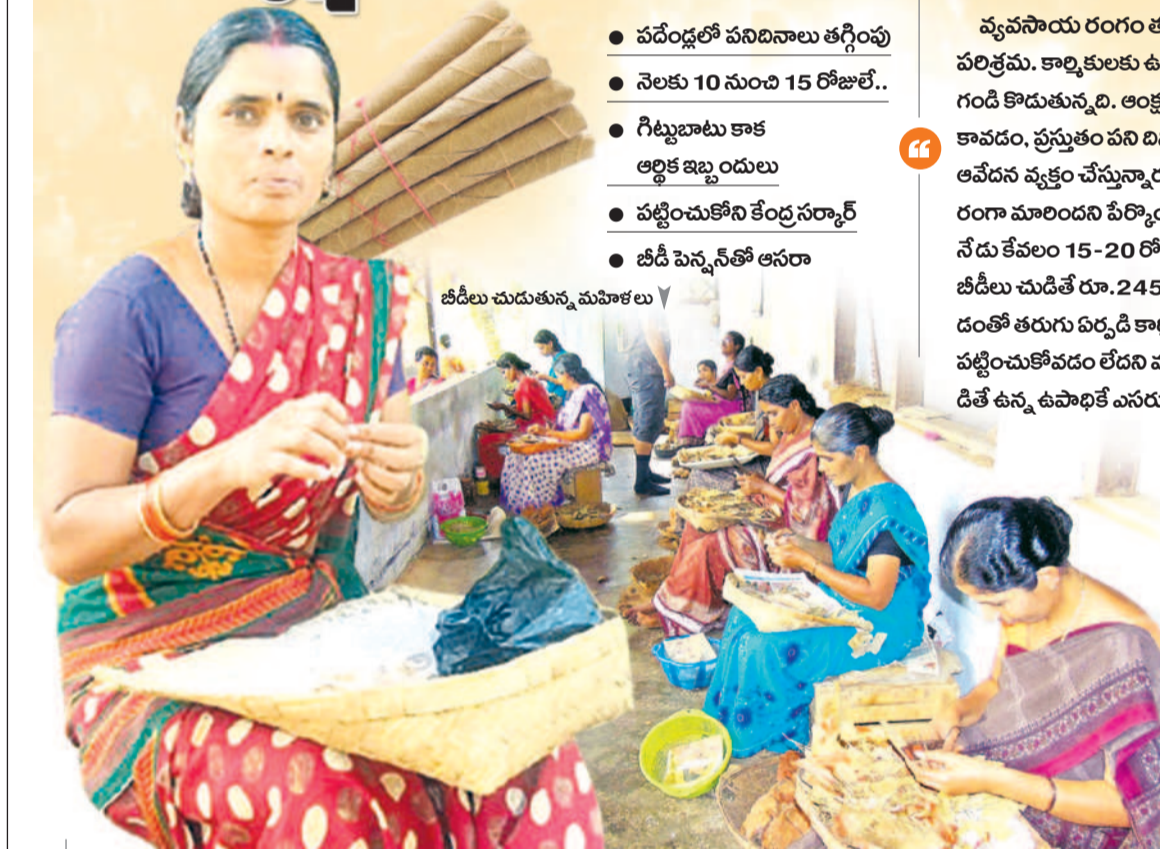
● పదేండ్లలో పనిదినాలు తగ్గింపు
● నెలకు 10 నుంచి 15 రోజులే..
● గిట్టుబాటు కాక ఆర్థిక ఇబ్బందులు
● పట్టించుకోని కేంద్ర సర్కార్
● బీడీ పెన్షన్‌తో ఆసరా

బీడీలు చుడుతున్న మహిళలు

వ్యవసాయ రంగం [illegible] పరిశ్రమ. కార్మికులకు ఉ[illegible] గండి కొడుతున్నది. ఆంక్ష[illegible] కావడం, ప్రస్తుతం పని ది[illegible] ఆవేదన వ్యక్తం చేస్తున్నార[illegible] రంగా మారిందని పేర్కొం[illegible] నేడు కేవలం 15-20 రో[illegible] బీడీలు చుడితే రూ.245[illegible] డంతో తరుగు ఏర్పడి కా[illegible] పట్టించుకోవడం లేదని వ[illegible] డితే ఉన్న ఉపాధికే ఎసరు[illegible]